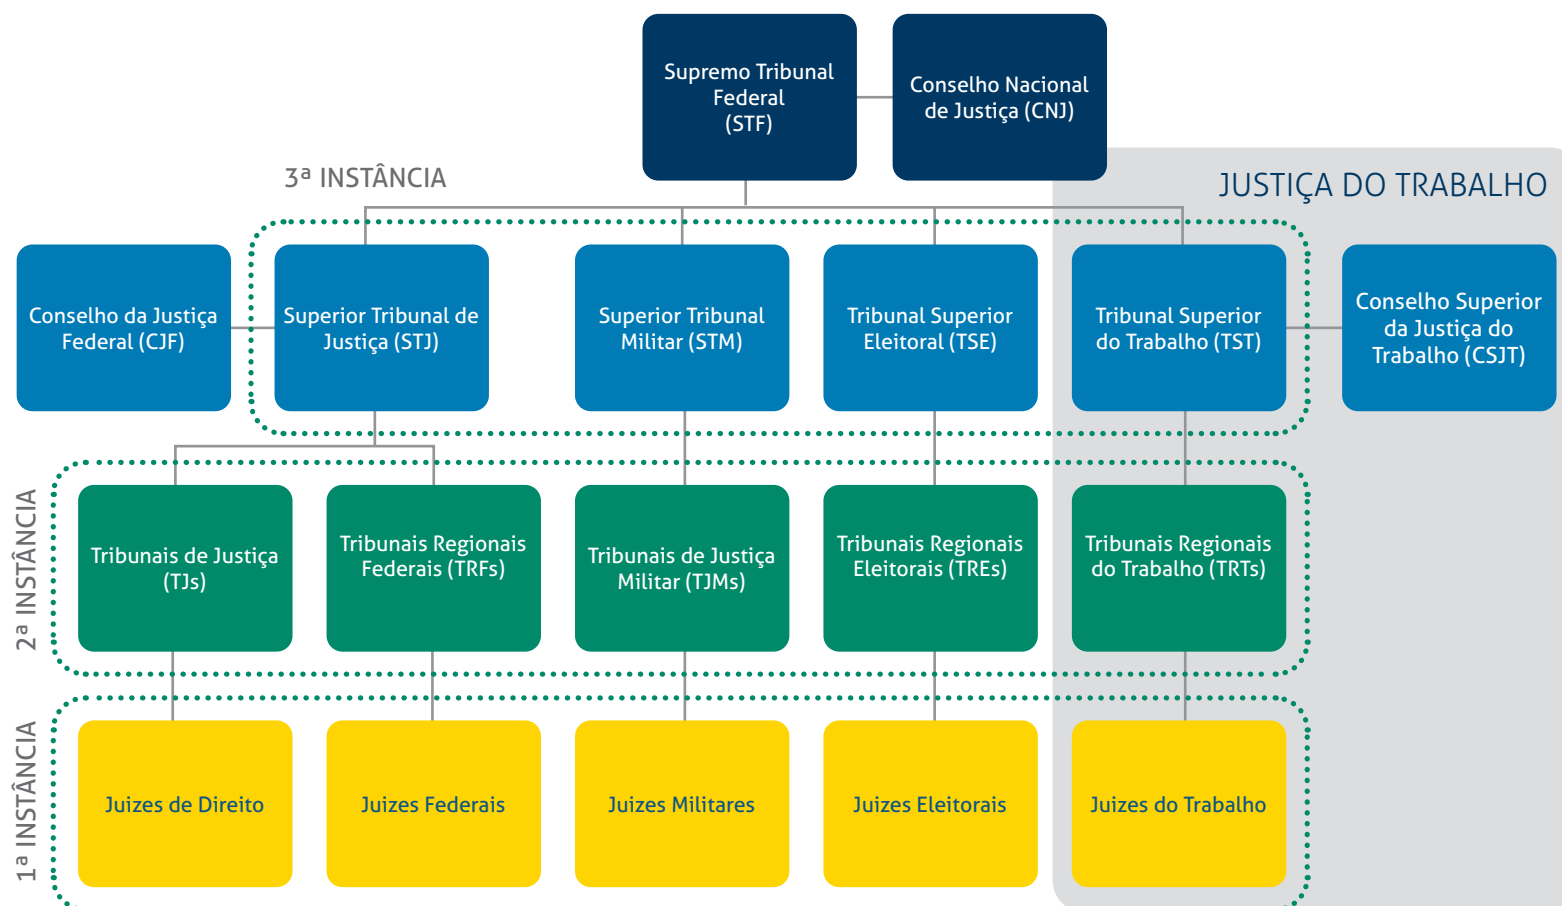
Supremo Tribunal Federal (STF)

Conselho Nacional de Justiça (CNJ)

3ª INSTÂNCIA

JUSTIÇA DO TRABALHO

Conselho da Justiça Federal (CJF)

Superior Tribunal de Justiça (STJ)

Superior Tribunal Militar (STM)

Tribunal Superior Eleitoral (TSE)

Tribunal Superior do Trabalho (TST)

Conselho Superior da Justiça do Trabalho (CSJT)

2ª INSTÂNCIA

Tribunais de Justiça (TJs)

Tribunais Regionais Federais (TRFs)

Tribunais de Justiça Militar (TJMs)

Tribunais Regionais Eleitorais (TREs)

Tribunais Regionais do Trabalho (TRTs)

1ª INSTÂNCIA

Juizes de Direito

Juizes Federais

Juizes Militares

Juizes Eleitorais

Juizes do Trabalho